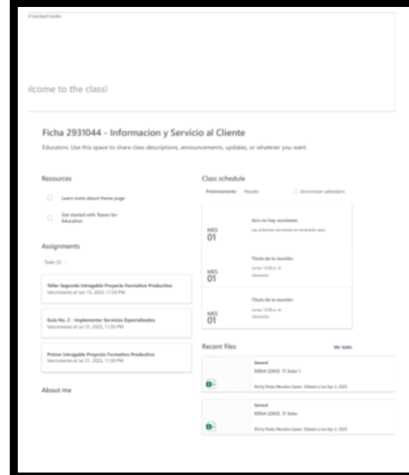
d started kinds

lcome to the class!

Ficha 2931044 - Informacion y Servicio al Cliente

Educators: Use this space to share class descriptions, announcements, updates, or whatever you want.

Resources

Learn more about Home page

Get started with Teams for Education

Assignments

Todo (3)

Taller Segundo Integable Proyecto Formativo Productivo
Vencimiento el jun 15, 2025, 11:59 PM

Guia No. 2 - Implementar Servicios Especializados
Vencimiento el jun 21, 2025, 11:59 PM

Primer Integable Proyecto Formativo Productivo
Vencimiento el jun 31, 2025, 11:59 PM

About me

Class schedule

Próximamente Pasado Sincronizar calendario

MES
01

Aún no hay reuniones
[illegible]

MES
01

Título de la reunión
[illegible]
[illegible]

MES
01

Título de la reunión
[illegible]
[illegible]

Recent files

Ver todo

General
XÉNA LOKIS, TI Sela 1
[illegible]

General
XÉNA LOKIS, TI Sela
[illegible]